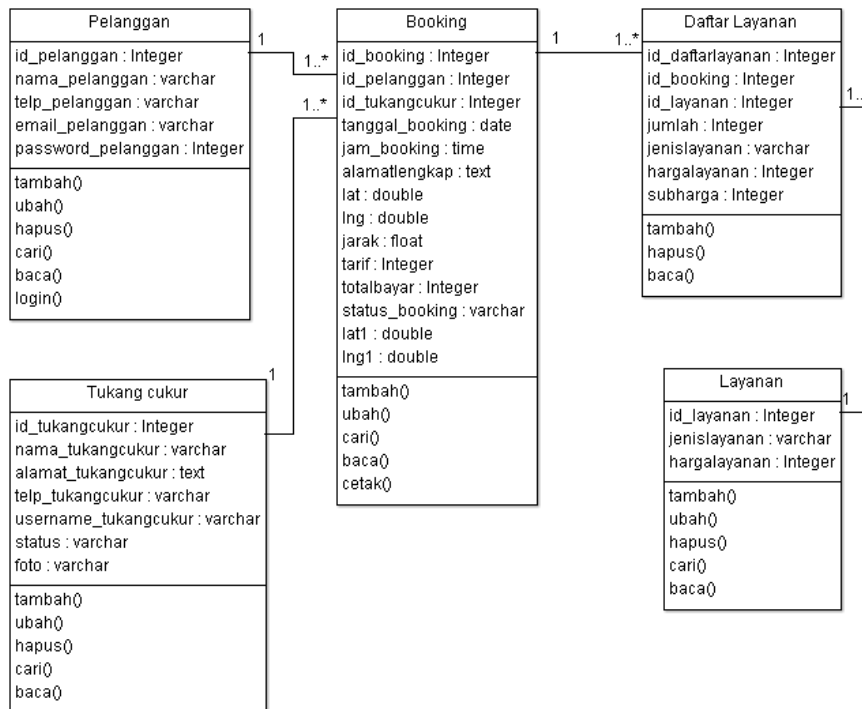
Pelanggan
id_pelanggan : Integer
nama_pelanggan : varchar
telp_pelanggan : varchar
email_pelanggan : varchar
password_pelanggan : Integer
tambah()
ubah()
hapus()
cari()
baca()
login()

1
1..*

Booking
id_booking : Integer
id_pelanggan : Integer
id_tukangcukur : Integer
tanggal_booking : date
jam_booking : time
alamatlengkap : text
lat : double
lng : double
jarak : float
tarif : Integer
totalbayar : Integer
status_booking : varchar
lat1 : double
lng1 : double
tambah()
ubah()
cari()
baca()
cetak()

1
1..*

Daftar Layanan
id_daftarlayanan : Integer
id_booking : Integer
id_layanan : Integer
jumlah : Integer
jenislayanan : varchar
hargalayanan : Integer
subharga : Integer
tambah()
hapus()
baca()

1..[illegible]

1..*
1

Tukang cukur
id_tukangcukur : Integer
nama_tukangcukur : varchar
alamat_tukangcukur : text
telp_tukangcukur : varchar
username_tukangcukur : varchar
status : varchar
foto : varchar
tambah()
ubah()
hapus()
cari()
baca()

Layanan
id_layanan : Integer
jenislayanan : varchar
hargalayanan : Integer
tambah()
ubah()
hapus()
cari()
baca()

1